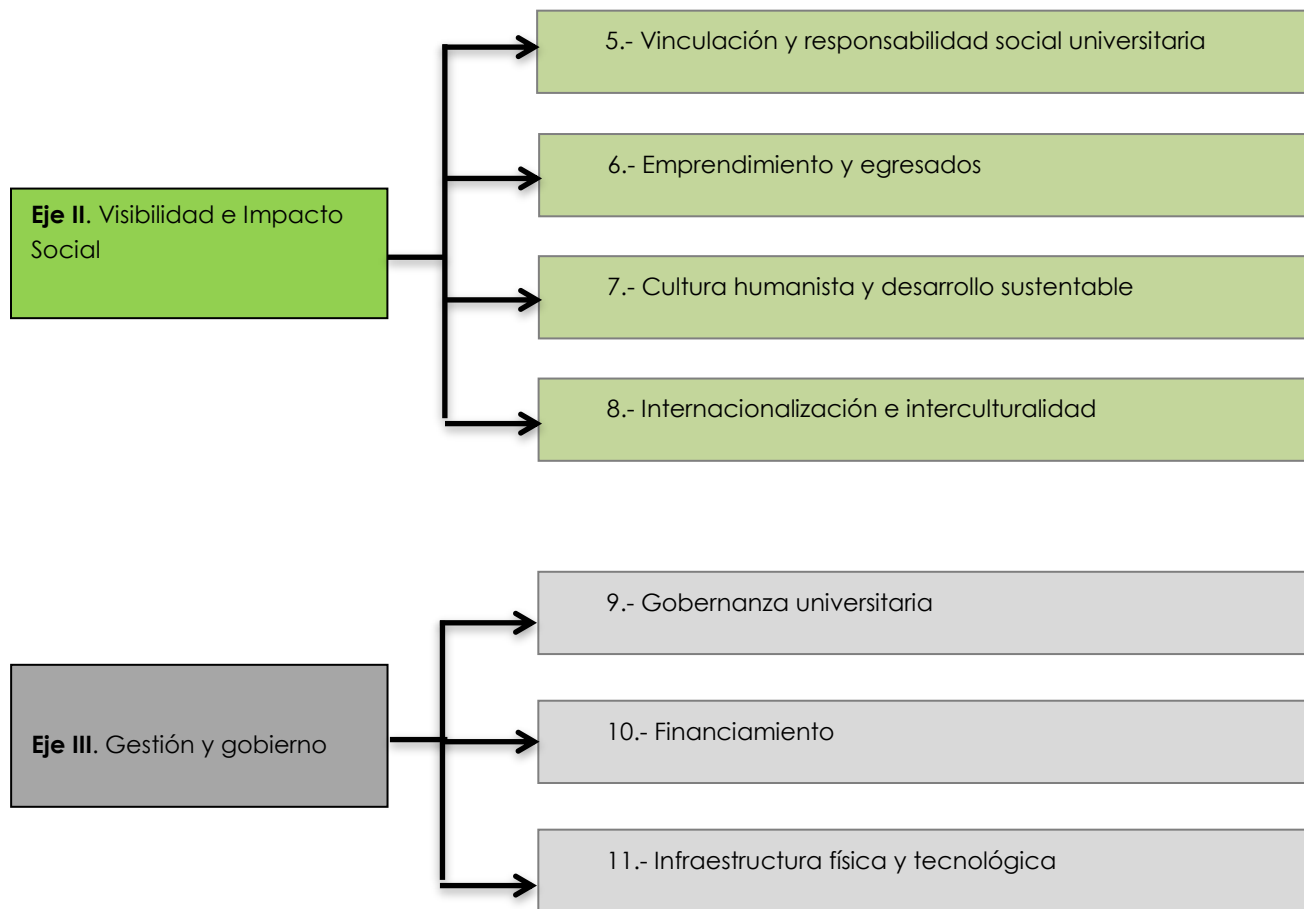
**Eje II**. Visibilidad e Impacto Social

5.- Vinculación y responsabilidad social universitaria

6.- Emprendimiento y egresados

7.- Cultura humanista y desarrollo sustentable

8.- Internacionalización e interculturalidad

**Eje III**. Gestión y gobierno

9.- Gobernanza universitaria

10.- Financiamiento

11.- Infraestructura física y tecnológica